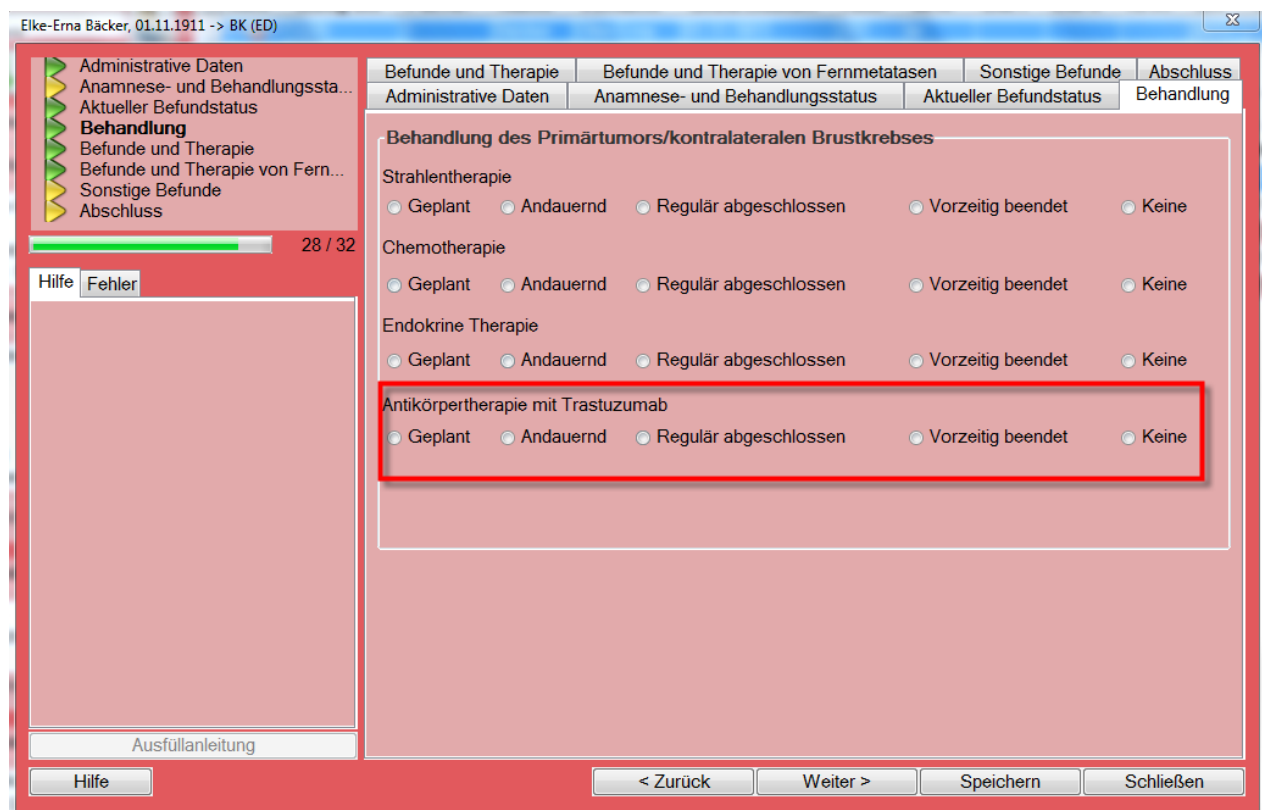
Elke-Erna Bäcker, 01.11.1911 -> BK (ED)

Administrative Daten
Anamnese- und Behandlungssta...
Aktueller Befundstatus
**Behandlung**
Befunde und Therapie
Befunde und Therapie von Fern...
Sonstige Befunde
Abschluss

28 / 32

Hilfe | Fehler

Ausfüllanleitung

Befunde und Therapie | Befunde und Therapie von Fernmetatasen | Sonstige Befunde | Abschluss
Administrative Daten | Anamnese- und Behandlungsstatus | Aktueller Befundstatus | Behandlung

Behandlung des Primärtumors/kontralateralen Brustkrebses

Strahlentherapie
Geplant Andauernd Regulär abgeschlossen Vorzeitig beendet Keine

Chemotherapie
Geplant Andauernd Regulär abgeschlossen Vorzeitig beendet Keine

Endokrine Therapie
Geplant Andauernd Regulär abgeschlossen Vorzeitig beendet Keine

Antikörpertherapie mit Trastuzumab
Geplant Andauernd Regulär abgeschlossen Vorzeitig beendet Keine

Hilfe
< Zurück | Weiter > | Speichern | Schließen